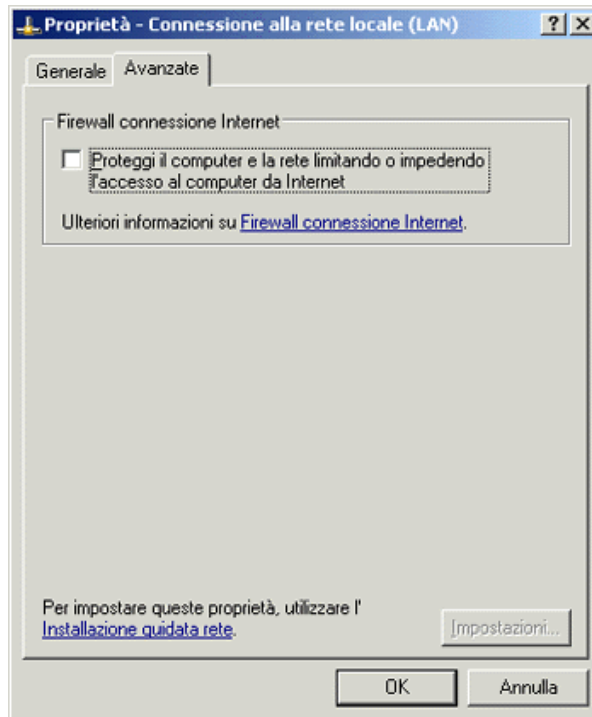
Proprietà - Connessione alla rete locale (LAN)
?
X
Generale
Avanzate
Firewall connessione Internet
Proteggi il computer e la rete limitando o impedendo l'accesso al computer da Internet
Ulteriori informazioni su Firewall connessione Internet.
Per impostare queste proprietà, utilizzare l' Installazione guidata rete.
Impostazioni...
OK
Annulla